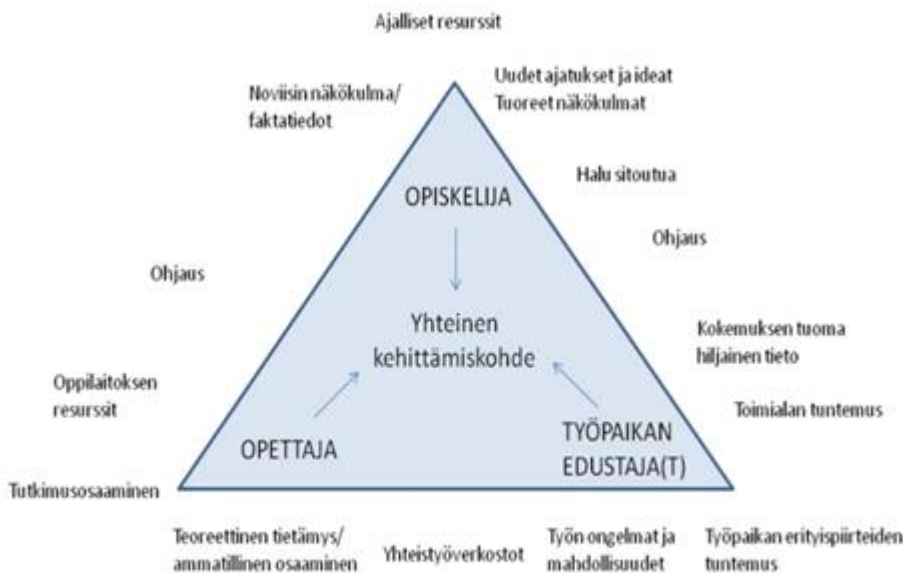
Ajalliset resurssit

Noviisin näkökulma/ faktatiedot

Uudet ajatukset ja ideat
Tuoreet näkökulmat

Halu sitoutua

OPISKELIJA

Ohjaus

Ohjaus

Yhteinen kehittämiskohde

Kokemuksen tuoma hiljainen tieto

Oppilaitoksen resurssit

Toimialan tuntemus

OPETTAJA

TYÖPAIKAN EDUSTAJA(T)

Tutkimusosaaminen

Teoreettinen tietämys/ ammatillinen osaaminen

Yhteistyöverkostot

Työn ongelmat ja mahdollisuudet

Työpaikan erityispiirteiden tuntemus